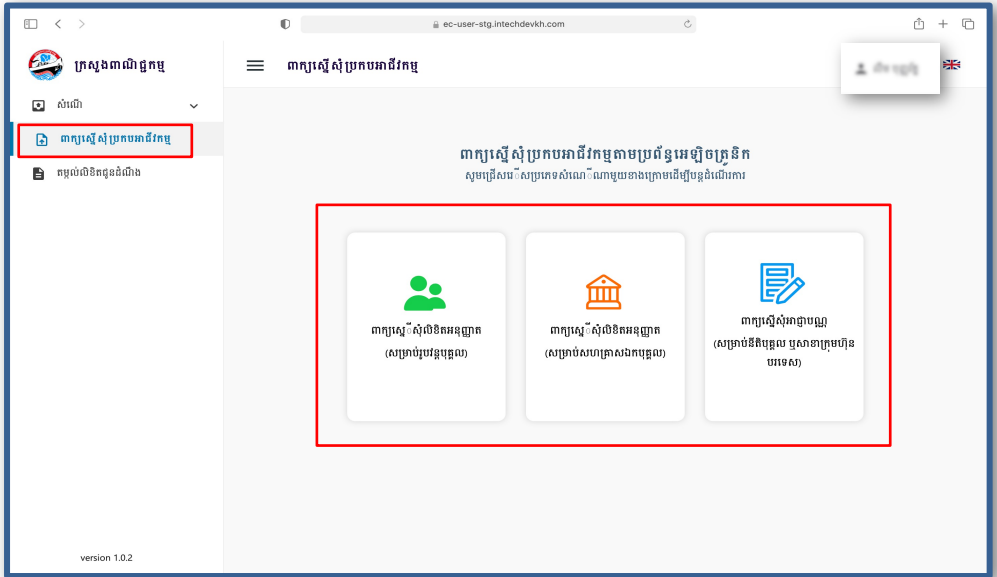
ec-user-stg.intechdevkh.com

ក្រសួងពាណិជ្ជកម្ម

ពាក្យស្នើសុំប្រកបអាជីវកម្ម

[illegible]

សំណើ

ពាក្យស្នើសុំប្រកបអាជីវកម្ម

តម្កល់លិខិតជូនដំណឹង

version 1.0.2

ពាក្យស្នើសុំប្រកបអាជីវកម្មតាមប្រព័ន្ធអេឡិចត្រូនិក
សូមជ្រើសរើសប្រភេទសំណើណាមួយខាងក្រោមដើម្បីបន្តដំណើរការ

ពាក្យស្នើសុំលិខិតអនុញ្ញាត
(សម្រាប់រូបវន្តបុគ្គល)

ពាក្យស្នើសុំលិខិតអនុញ្ញាត
(សម្រាប់សហគ្រាសឯកបុគ្គល)

ពាក្យស្នើសុំអាជ្ញាបណ្ណ
(សម្រាប់នីតិបុគ្គល ឬសាខាក្រុមហ៊ុនបរទេស)